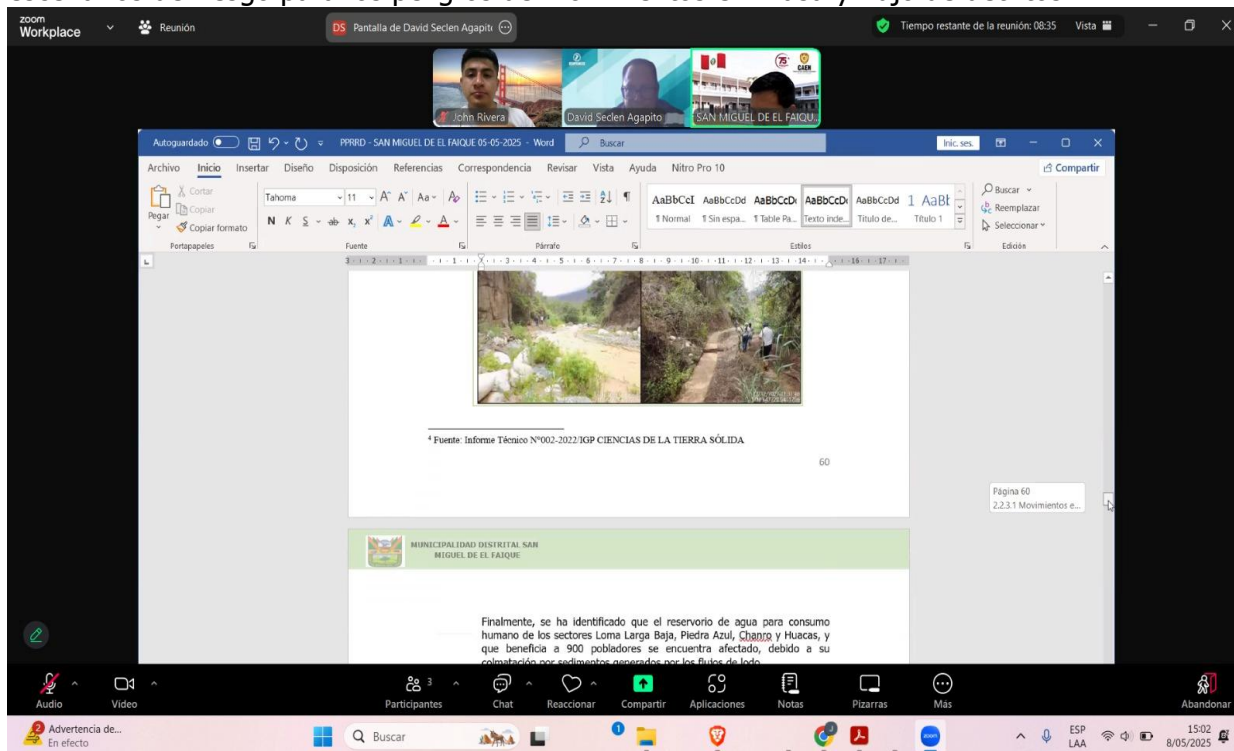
zoom Workplace
Reunión
DS Pantalla de David Seclen Agapito
Tiempo restante de la reunión: 08:35 Vista

John Rivera
David Seclen Agapito
SAN MIGUEL DE EL FAIQU...

Autoguardado PPRRD - SAN MIGUEL DE EL FAIQUE 05-05-2025 - Word Buscar Inic. ses.
Archivo Inicio Insertar Diseño Disposición Referencias Correspondencia Revisar Vista Ayuda Nitro Pro 10 Compartir
Pegar Cortar Copiar Copiar formato
Portapapeles
Tahoma 11
Fuente
Párrafo
AaBbCcI AaBbCcDd AaBbCcDd AaBbCcDd AaBbCcDd 1 AaBb
¶ Normal ¶ Sin espa... ¶ Table Pa... Texto inde... Título de... Título 1
Estilos
Buscar Reemplazar Seleccionar
Edición

⁴ Fuente: Informe Técnico N°002-2022/IGP CIENCIAS DE LA TIERRA SÓLIDA

60

Página 60
2.2.3.1 Movimientos e...

MUNICIPALIDAD DISTRITAL SAN MIGUEL DE EL FAIQUE

Finalmente, se ha identificado que el reservorio de agua para consumo humano de los sectores Loma Larga Baja, Piedra Azul, Chanro y Huacas, y que beneficia a 900 pobladores se encuentra afectado, debido a su colmatación por sedimentos generados por los flujos de lodo

Audio Video Participantes 3 Chat Reaccionar Compartir Aplicaciones Notas Pizarras Más Abandonar
Advertencia de... En efecto
Buscar
ESP LAA 15:02 8/05/2025